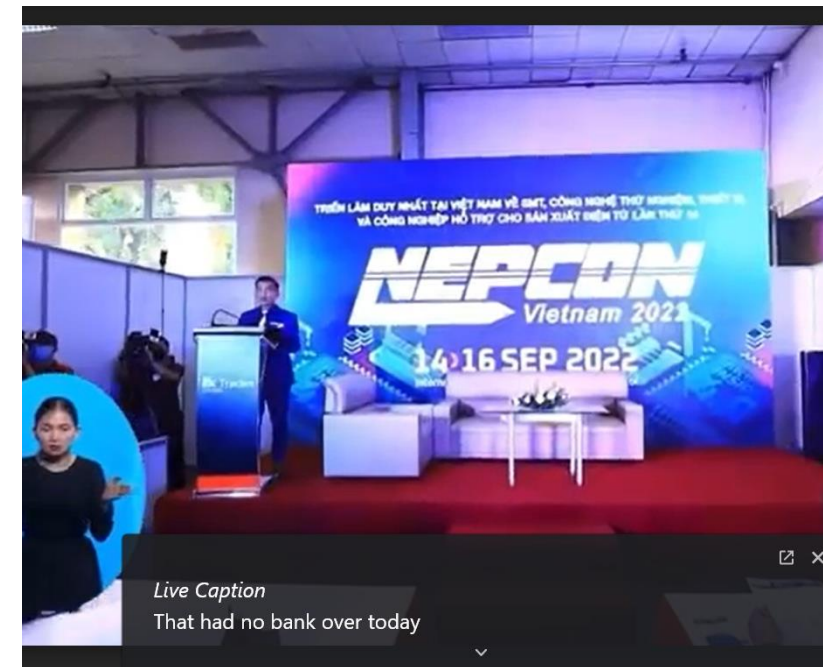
TRIỂN LÃM DUY NHẤT TẠI VIỆT NAM VỀ SMT, CÔNG NGHỆ THỬ NGHIỆM, THIẾT BỊ VÀ CÔNG NGHIỆP HỖ TRỢ CHO SẢN XUẤT ĐIỆN TỬ LẦN THỨ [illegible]

NEPCON
Vietnam 2022
14-16 SEP 2022

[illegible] Tradex

Live Caption
That had no bank over today